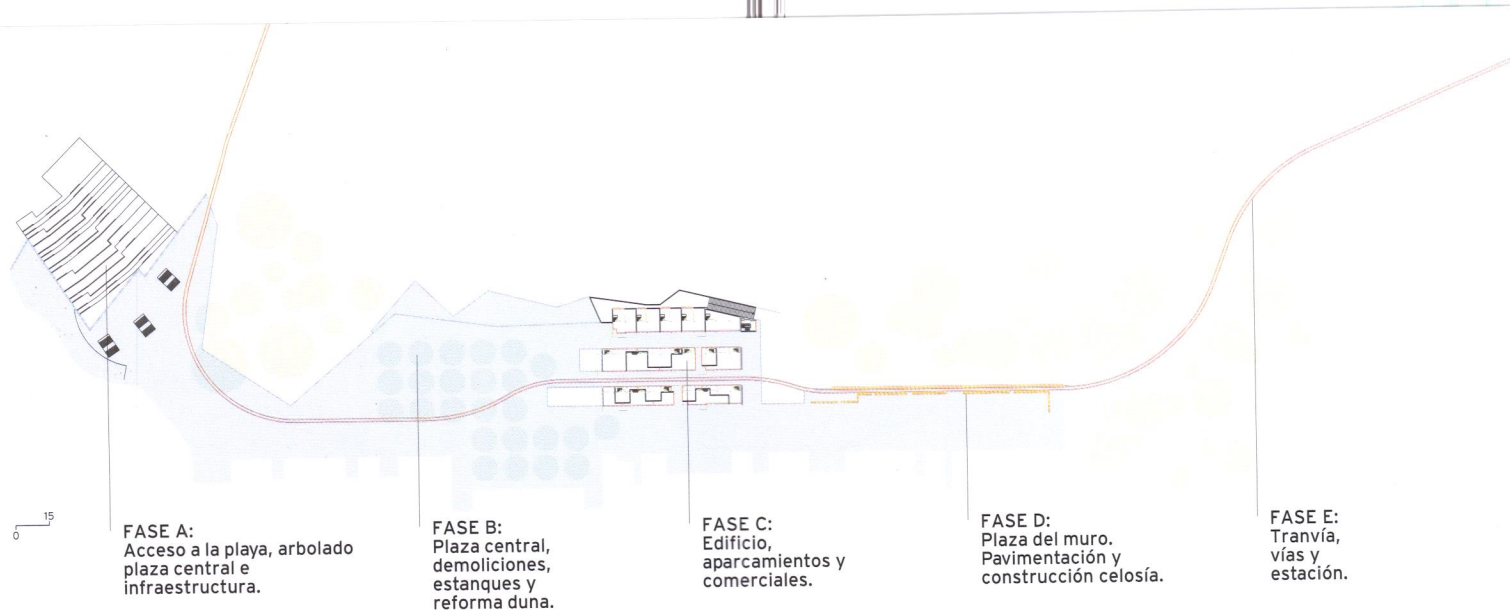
0 15

FASE A:
Acceso a la playa, arbolado plaza central e infraestructura.

FASE B:
Plaza central, demoliciones, estanques y reforma duna.

FASE C:
Edificio, aparcamientos y comerciales.

FASE D:
Plaza del muro. Pavimentación y construcción celosía.

FASE E:
Tranvía, vías y estación.